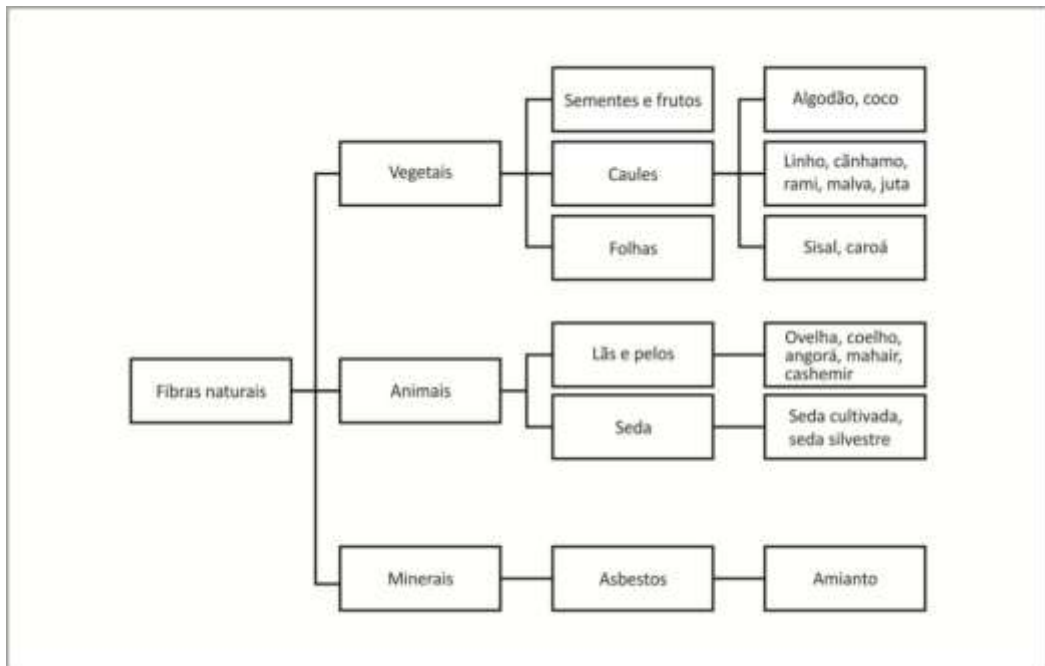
Fibras naturais

Vegetais

Sementes e frutos

Algodão, coco

Caules

Linho, cãnhamo, rami, malva, juta

Folhas

Sisal, caroá

Animais

Lãs e pelos

Ovelha, coelho, angorá, mahair, cashemir

Seda

Seda cultivada, seda silvestre

Minerais

Asbestos

Amianto